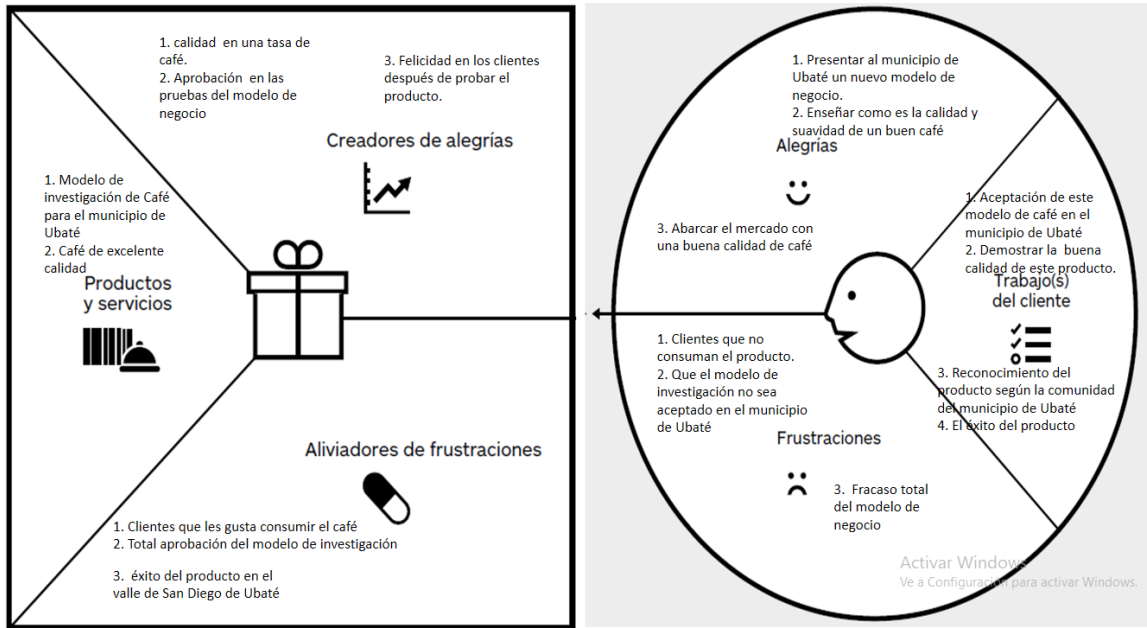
1. calidad en una tasa de café.
2. Aprobación en las pruebas del modelo de negocio

3. Felicidad en los clientes después de probar el producto.

Creadores de alegrías

1. Modelo de investigación de Café para el municipio de Ubaté
2. Café de excelente calidad

Productos y servicios

Aliviadores de frustraciones

1. Clientes que les gusta consumir el café
2. Total aprobación del modelo de investigación

3. éxito del producto en el valle de San Diego de Ubaté

1. Presentar al municipio de Ubaté un nuevo modelo de negocio.
2. Enseñar como es la calidad y suavidad de un buen café

Alegrías

3. Abarcar el mercado con una buena calidad de café

1. Aceptación de este modelo de café en el municipio de Ubaté
2. Demostrar la buena calidad de este producto.

Trabajo(s) del cliente

1. Clientes que no consuman el producto.
2. Que el modelo de investigación no sea aceptado en el municipio de Ubaté

3. Reconocimiento del producto según la comunidad del municipio de Ubaté
4. El éxito del producto

Frustraciones

3. Fracaso total del modelo de negocio

Activar Windows
Ve a Configuración para activar Windows.